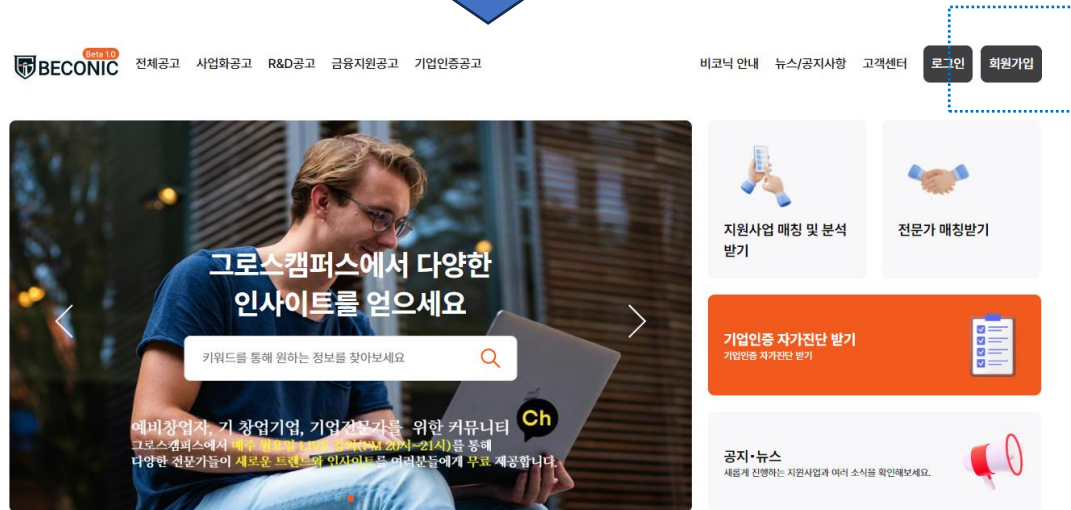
BECONIC Beta 1.0 전체공고 사업화공고 R&D공고 금융지원공고 기업인증공고

비코닉 안내 뉴스/공지사항 고객센터 로그인 회원가입

그로스캠퍼스에서 다양한 인사이트를 얻으세요

키워드를 통해 원하는 정보를 찾아보세요

예비창업자, 기 창업기업, 기업전문가를 위한 커뮤니티

Ch

그로스캠퍼스에서 매주 월요일 1시간 강의(PM 20시~21시)를 통해 다양한 전문가들이 새로운 트렌드와 인사이트를 여러분들에게 무료 제공합니다.

지원사업 매칭 및 분석 받기

전문가 매칭받기

기업인증 자가진단 받기

기업인증 자가진단 받기

공지·뉴스

새롭게 진행하는 지원사업과 여러 소식을 확인해보세요.